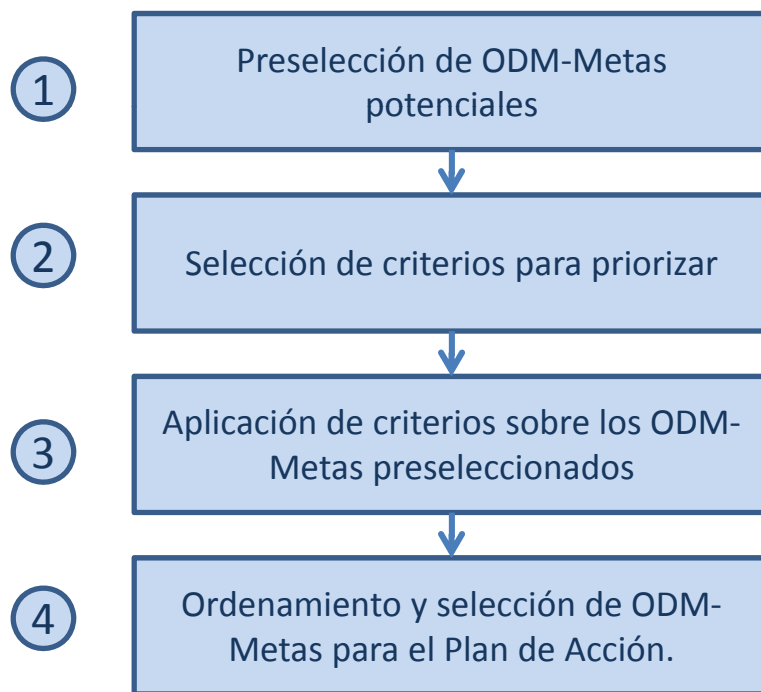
1

Preselección de ODM-Metas potenciales

2

Selección de criterios para priorizar

3

Aplicación de criterios sobre los ODM-Metas preseleccionados

4

Ordenamiento y selección de ODM-Metas para el Plan de Acción.